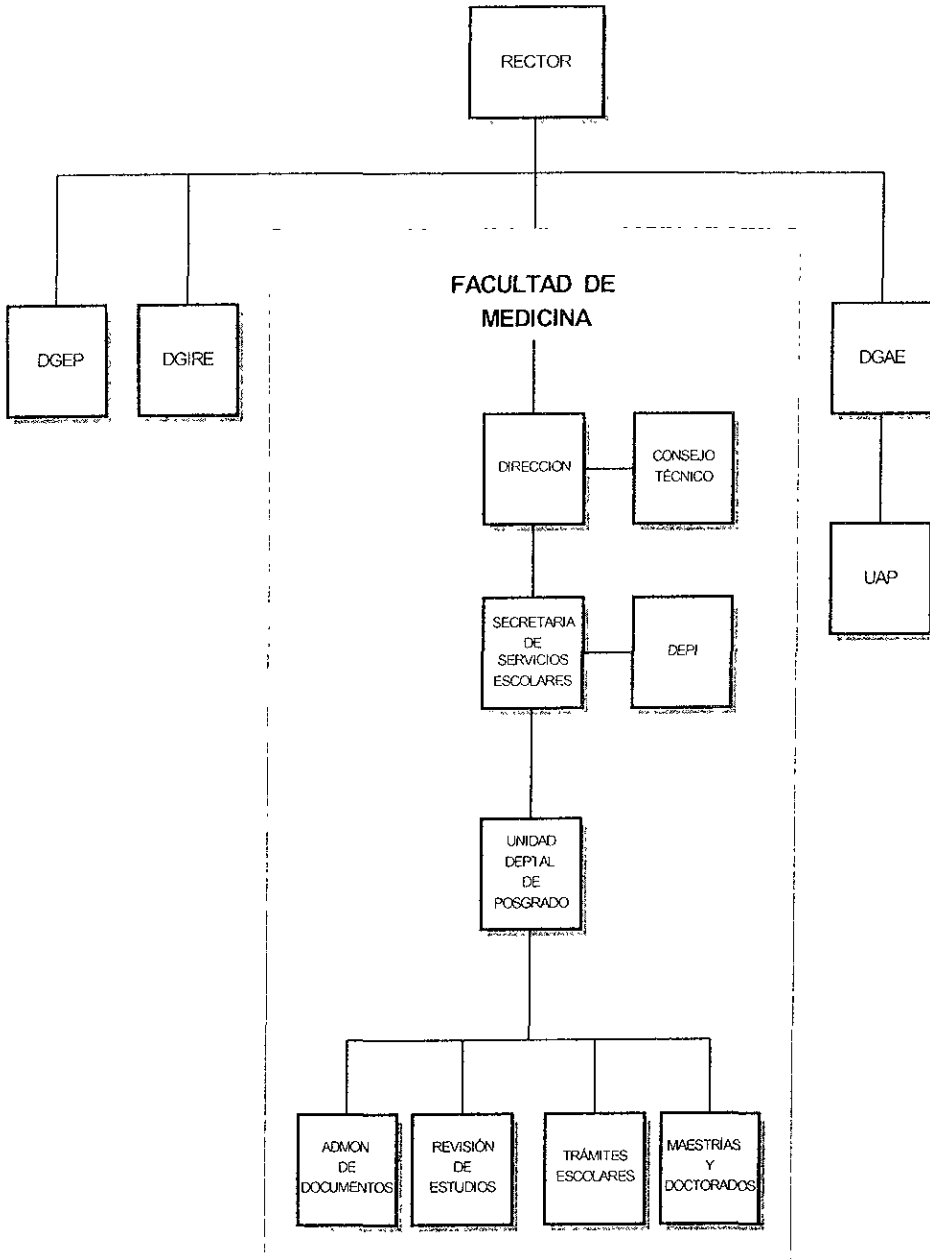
RECTOR

DGEP

DGIRE

FACULTAD DE MEDICINA

DGAE

DIRECCION

CONSEJO TÉCNICO

UAP

SECRETARIA DE SERVICIOS ESCOLARES

DEPI

UNIDAD DEPTAL DE POSGRADO

ADMON DE DOCUMENTOS

REVISIÓN DE ESTUDIOS

TRÁMITES ESCOLARES

MAESTRÍAS Y DOCTORADOS